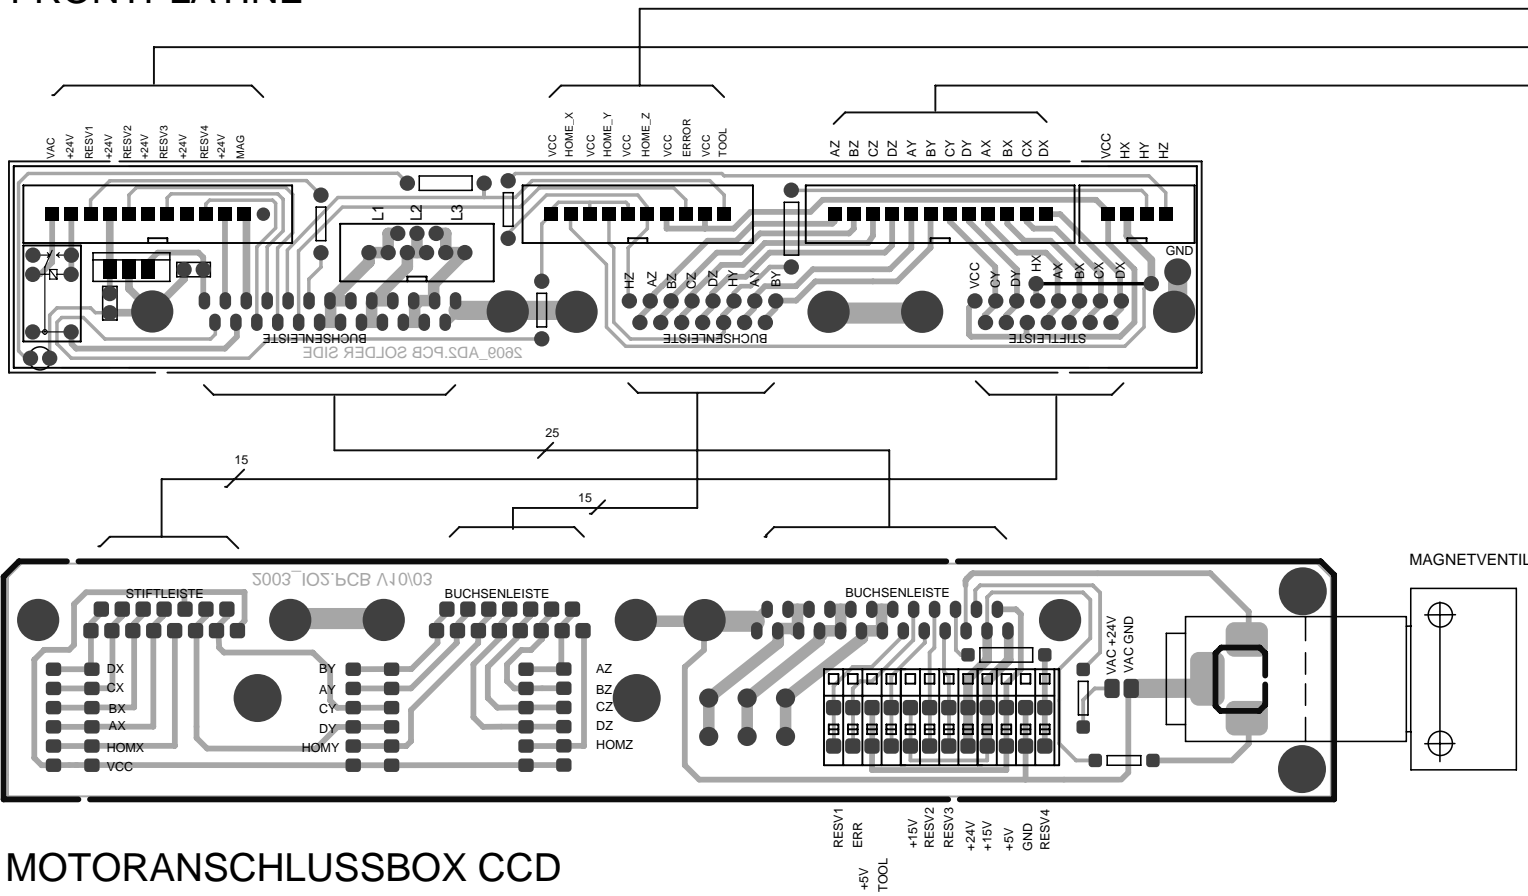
FRONTPLATINE

VAC +24V RESV1 +24V RESV2 +24V RESV3 +24V RESV4 +24V MAG

VCC HOME_X VCC HOME_Y VCC HOME_Z VCC ERROR VCC TOOL

AZ BZ CZ DZ AY BY CY DY AX BX CX DX

VCC HX HY HZ

L1 L2 L3

HZ AZ BZ CZ DZ HY AY BY

VCC CY DY HX AX BX CX DX

GND

BUCHSENLEISTE

2609_AD2.PCB SOLDER SIDE

BUCHSENLEISTE

STIFTLEISTE

25

15

15

2003_IO2.PCB V10\03

STIFTLEISTE

DX
CX
BX
AX
HOMX
VCC

BY
AY
CY
DY
HOMY

BUCHSENLEISTE

AZ
BZ
CZ
DZ
HOMZ

BUCHSENLEISTE

VAC +24V
VAC GND

MAGNETVENTIL

RESV1 ERR +5V TOOL +15V RESV2 RESV3 +24V +15V +5V GND RESV4

MOTORANSCHLUSSBOX CCD